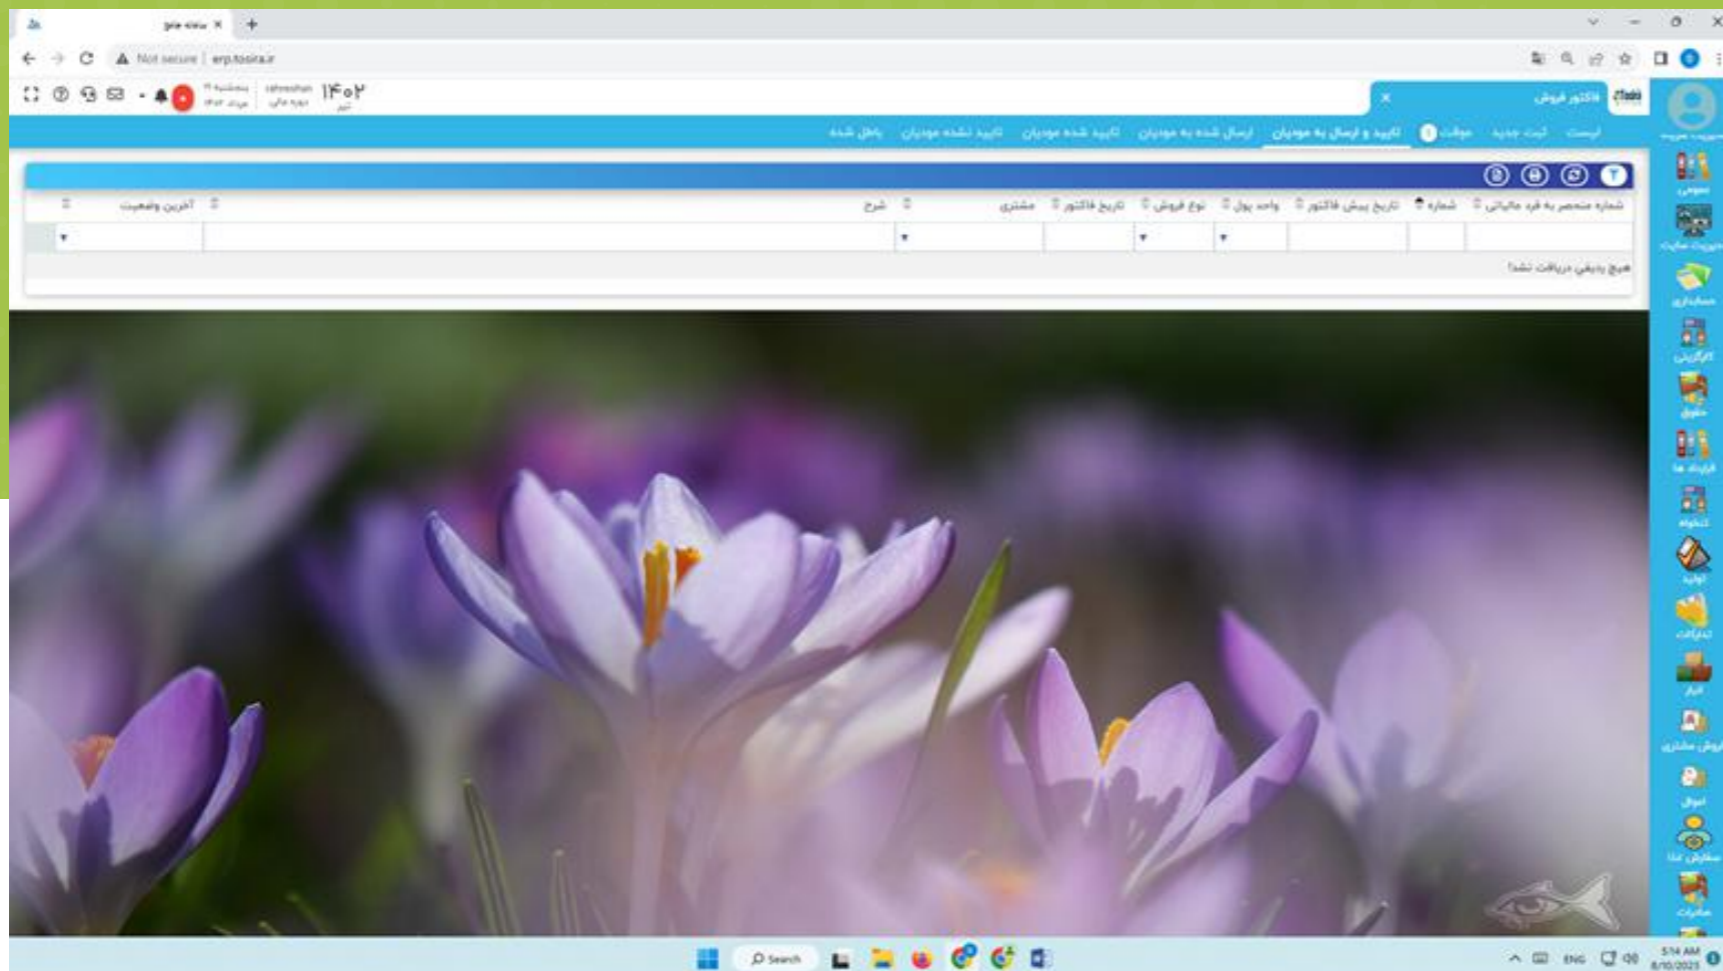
سامانه جامع ×
Not secure | erp.tosira.ir
۱۴۰۲
تیر
rahnoshan
دوره مالی
پنجشنبه ۱۹
مرداد ۱۴۰۲
فاکتور فروش
لیست
ثبت جدید
موقت
تایید و ارسال به مودیان
ارسال شده به مودیان
تایید شده مودیان
تایید نشده مودیان
باطل شده
شماره منحصر به فرد مالیاتی
شماره
تاریخ پیش فاکتور
واحد پول
نوع فروش
تاریخ فاکتور
مشتری
شرح
آخرین وضعیت
هیچ ردیفی دریافت نشد!
عمومی
حسابداری
کارگزینی
حقوق
قراردادها
تنخواه
تولید
تدارکات
انبار
فروش مشاوره
اموال
سفارش غذا
ماشین آلات
Search
ENG
5:14 AM
8/10/2023